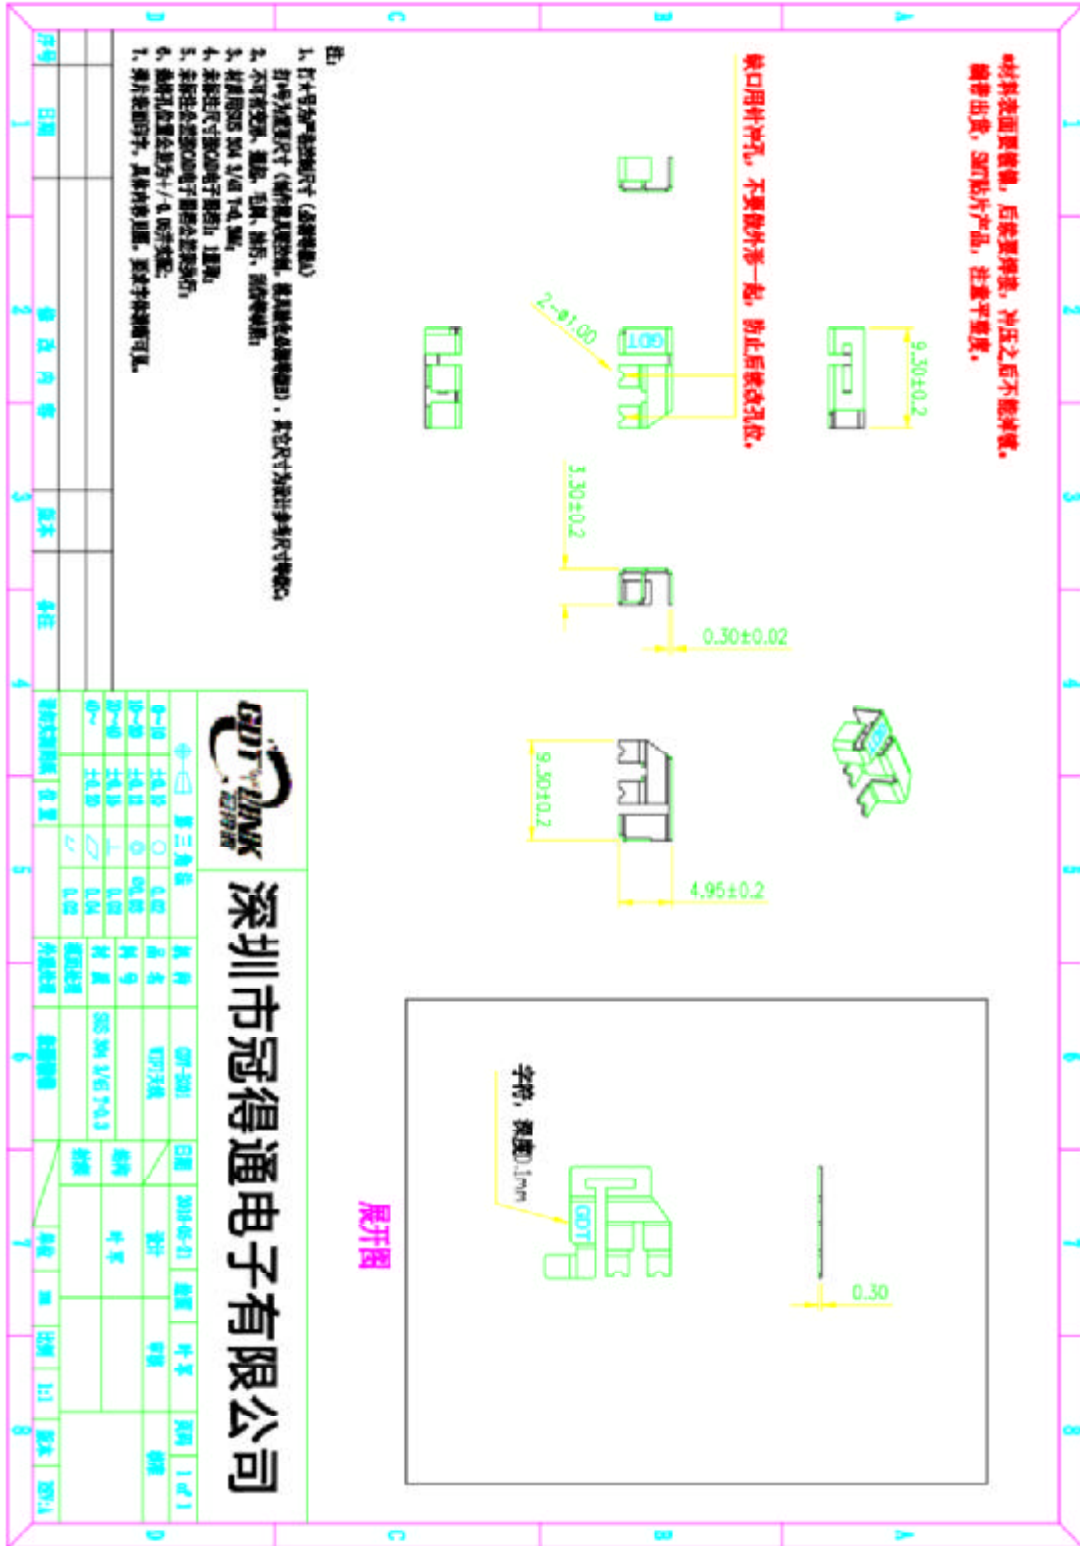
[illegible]表面要镀镍，后续要焊接，冲压之后不能有毛刺，编带出货，SMT贴片产品，注意平整度。

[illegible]口用针冲孔，不要做冲平一起，防止后续收孔位。

9.30±0.2

2-Φ1.00

GDT

1.30±0.2

0.30±0.02

9.50±0.2

4.95±0.2

展开图

字符，深度0.1mm

GDT

0.30

注：
1. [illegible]
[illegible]
2. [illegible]
3. 材料用SUS 304 1/4H T=0.3mm。
4. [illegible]
5. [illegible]
6. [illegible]
7. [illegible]

GDT LINK 冠得通

深圳市冠得通电子有限公司

第三角法

| | | | |
|---|---|---|---|
| 0~10 | ±0.10 | ○ | 0.02 |
| 10~30 | ±0.15 | ◎ | 0.02 |
| 30~60 | ±0.18 | ⊥ | 0.03 |
| 60~ | ±0.20 | ⏥ | 0.04 |
| | | ∠ | 0.02 |

| | | | | | | |
|---|---|---|---|---|---|---|
| 名称 | GDT-3301 | 日期 | 2018-06-01 | 制图 | 叶某 | 页码 | 1 of 1 |
| 品名 | 屏蔽夹 | 设计 | | 审核 | | | |
| 料号 | | 校核 | 叶某 | | | | |
| 材质 | SUS 304 1/4H T=0.3 | 批准 | | | | | |

序号 | 日期 | 修改内容 | 版本 | 备注

比例 1:1 | 版本 | 单位